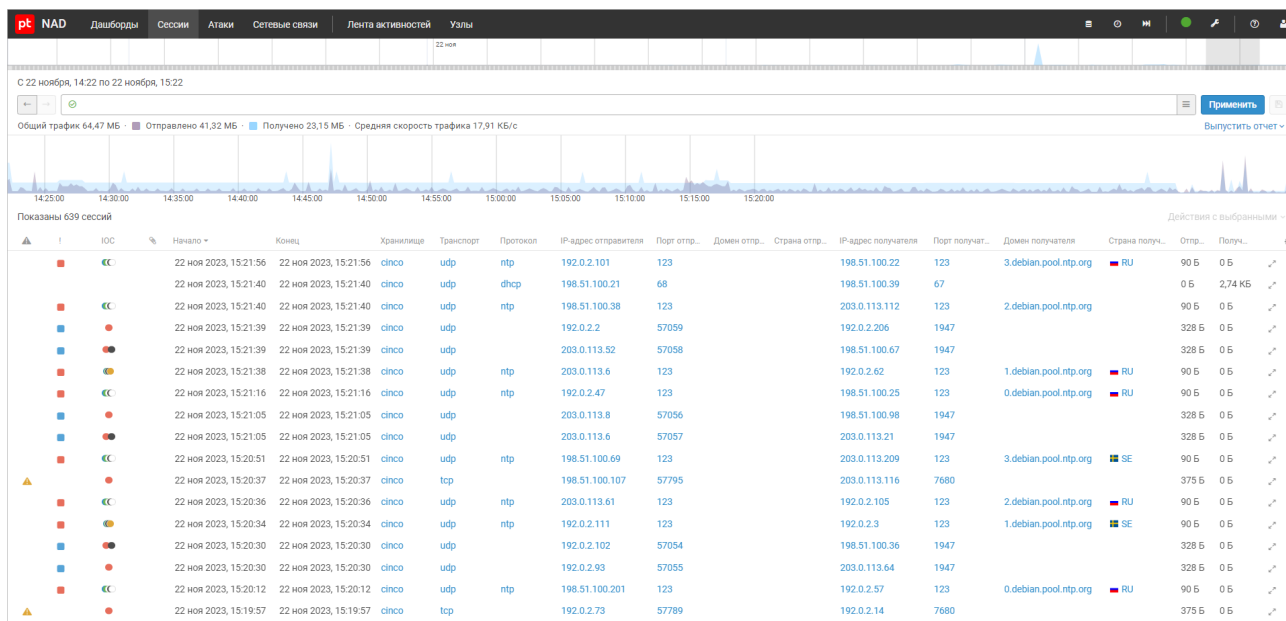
pt NAD Дашборды Сессии Атаки Сетевые связи Лента активностей Узлы

22 ноя

С 22 ноября, 14:22 по 22 ноября, 15:22

Применить

Общий трафик 64,47 МБ · Отправлено 41,32 МБ · Получено 23,15 МБ · Средняя скорость трафика 17,91 КБ/с

Выпустить отчет

14:25:00 14:30:00 14:35:00 14:40:00 14:45:00 14:50:00 14:55:00 15:00:00 15:05:00 15:10:00 15:15:00 15:20:00

Показаны 639 сессий

Действия с выбранными

| ! | IOC | Начало | Конец | Хранилище | Транспорт | Протокол | IP-адрес отправителя | Порт отпр... | Домен отпр... | Страна отпр... | IP-адрес получателя | Порт получат... | Домен получателя | Страна получ... | Отпр... | Получ... |
|---|---|---|---|---|---|---|---|---|---|---|---|---|---|---|---|---|
| | | 22 ноя 2023, 15:21:56 | 22 ноя 2023, 15:21:56 | cinco | udp | ntp | 192.0.2.101 | 123 | | | 198.51.100.22 | 123 | 3.debian.pool.ntp.org | RU | 90 Б | 0 Б |
| | | 22 ноя 2023, 15:21:40 | 22 ноя 2023, 15:21:40 | cinco | udp | dhcp | 198.51.100.21 | 68 | | | 198.51.100.39 | 67 | | | 0 Б | 2,74 КБ |
| | | 22 ноя 2023, 15:21:40 | 22 ноя 2023, 15:21:40 | cinco | udp | ntp | 198.51.100.38 | 123 | | | 203.0.113.112 | 123 | 2.debian.pool.ntp.org | | 90 Б | 0 Б |
| | | 22 ноя 2023, 15:21:39 | 22 ноя 2023, 15:21:39 | cinco | udp | | 192.0.2.2 | 57059 | | | 192.0.2.206 | 1947 | | | 328 Б | 0 Б |
| | | 22 ноя 2023, 15:21:39 | 22 ноя 2023, 15:21:39 | cinco | udp | | 203.0.113.52 | 57058 | | | 198.51.100.67 | 1947 | | | 328 Б | 0 Б |
| | | 22 ноя 2023, 15:21:38 | 22 ноя 2023, 15:21:38 | cinco | udp | ntp | 203.0.113.6 | 123 | | | 192.0.2.62 | 123 | 1.debian.pool.ntp.org | RU | 90 Б | 0 Б |
| | | 22 ноя 2023, 15:21:16 | 22 ноя 2023, 15:21:16 | cinco | udp | ntp | 192.0.2.47 | 123 | | | 198.51.100.25 | 123 | 0.debian.pool.ntp.org | RU | 90 Б | 0 Б |
| | | 22 ноя 2023, 15:21:05 | 22 ноя 2023, 15:21:05 | cinco | udp | | 203.0.113.8 | 57056 | | | 198.51.100.98 | 1947 | | | 328 Б | 0 Б |
| | | 22 ноя 2023, 15:21:05 | 22 ноя 2023, 15:21:05 | cinco | udp | | 203.0.113.6 | 57057 | | | 203.0.113.21 | 1947 | | | 328 Б | 0 Б |
| | | 22 ноя 2023, 15:20:51 | 22 ноя 2023, 15:20:51 | cinco | udp | ntp | 198.51.100.69 | 123 | | | 203.0.113.209 | 123 | 3.debian.pool.ntp.org | SE | 90 Б | 0 Б |
| | | 22 ноя 2023, 15:20:37 | 22 ноя 2023, 15:20:37 | cinco | tcp | | 198.51.100.107 | 57795 | | | 203.0.113.116 | 7680 | | | 375 Б | 0 Б |
| | | 22 ноя 2023, 15:20:36 | 22 ноя 2023, 15:20:36 | cinco | udp | ntp | 203.0.113.61 | 123 | | | 192.0.2.105 | 123 | 2.debian.pool.ntp.org | RU | 90 Б | 0 Б |
| | | 22 ноя 2023, 15:20:34 | 22 ноя 2023, 15:20:34 | cinco | udp | ntp | 192.0.2.111 | 123 | | | 192.0.2.3 | 123 | 1.debian.pool.ntp.org | SE | 90 Б | 0 Б |
| | | 22 ноя 2023, 15:20:30 | 22 ноя 2023, 15:20:30 | cinco | udp | | 192.0.2.102 | 57054 | | | 198.51.100.36 | 1947 | | | 328 Б | 0 Б |
| | | 22 ноя 2023, 15:20:30 | 22 ноя 2023, 15:20:30 | cinco | udp | | 192.0.2.93 | 57055 | | | 203.0.113.64 | 1947 | | | 328 Б | 0 Б |
| | | 22 ноя 2023, 15:20:12 | 22 ноя 2023, 15:20:12 | cinco | udp | ntp | 198.51.100.201 | 123 | | | 192.0.2.57 | 123 | 0.debian.pool.ntp.org | RU | 90 Б | 0 Б |
| | | 22 ноя 2023, 15:19:57 | 22 ноя 2023, 15:19:57 | cinco | tcp | | 192.0.2.73 | 57789 | | | 192.0.2.14 | 7680 | | | 375 Б | 0 Б |